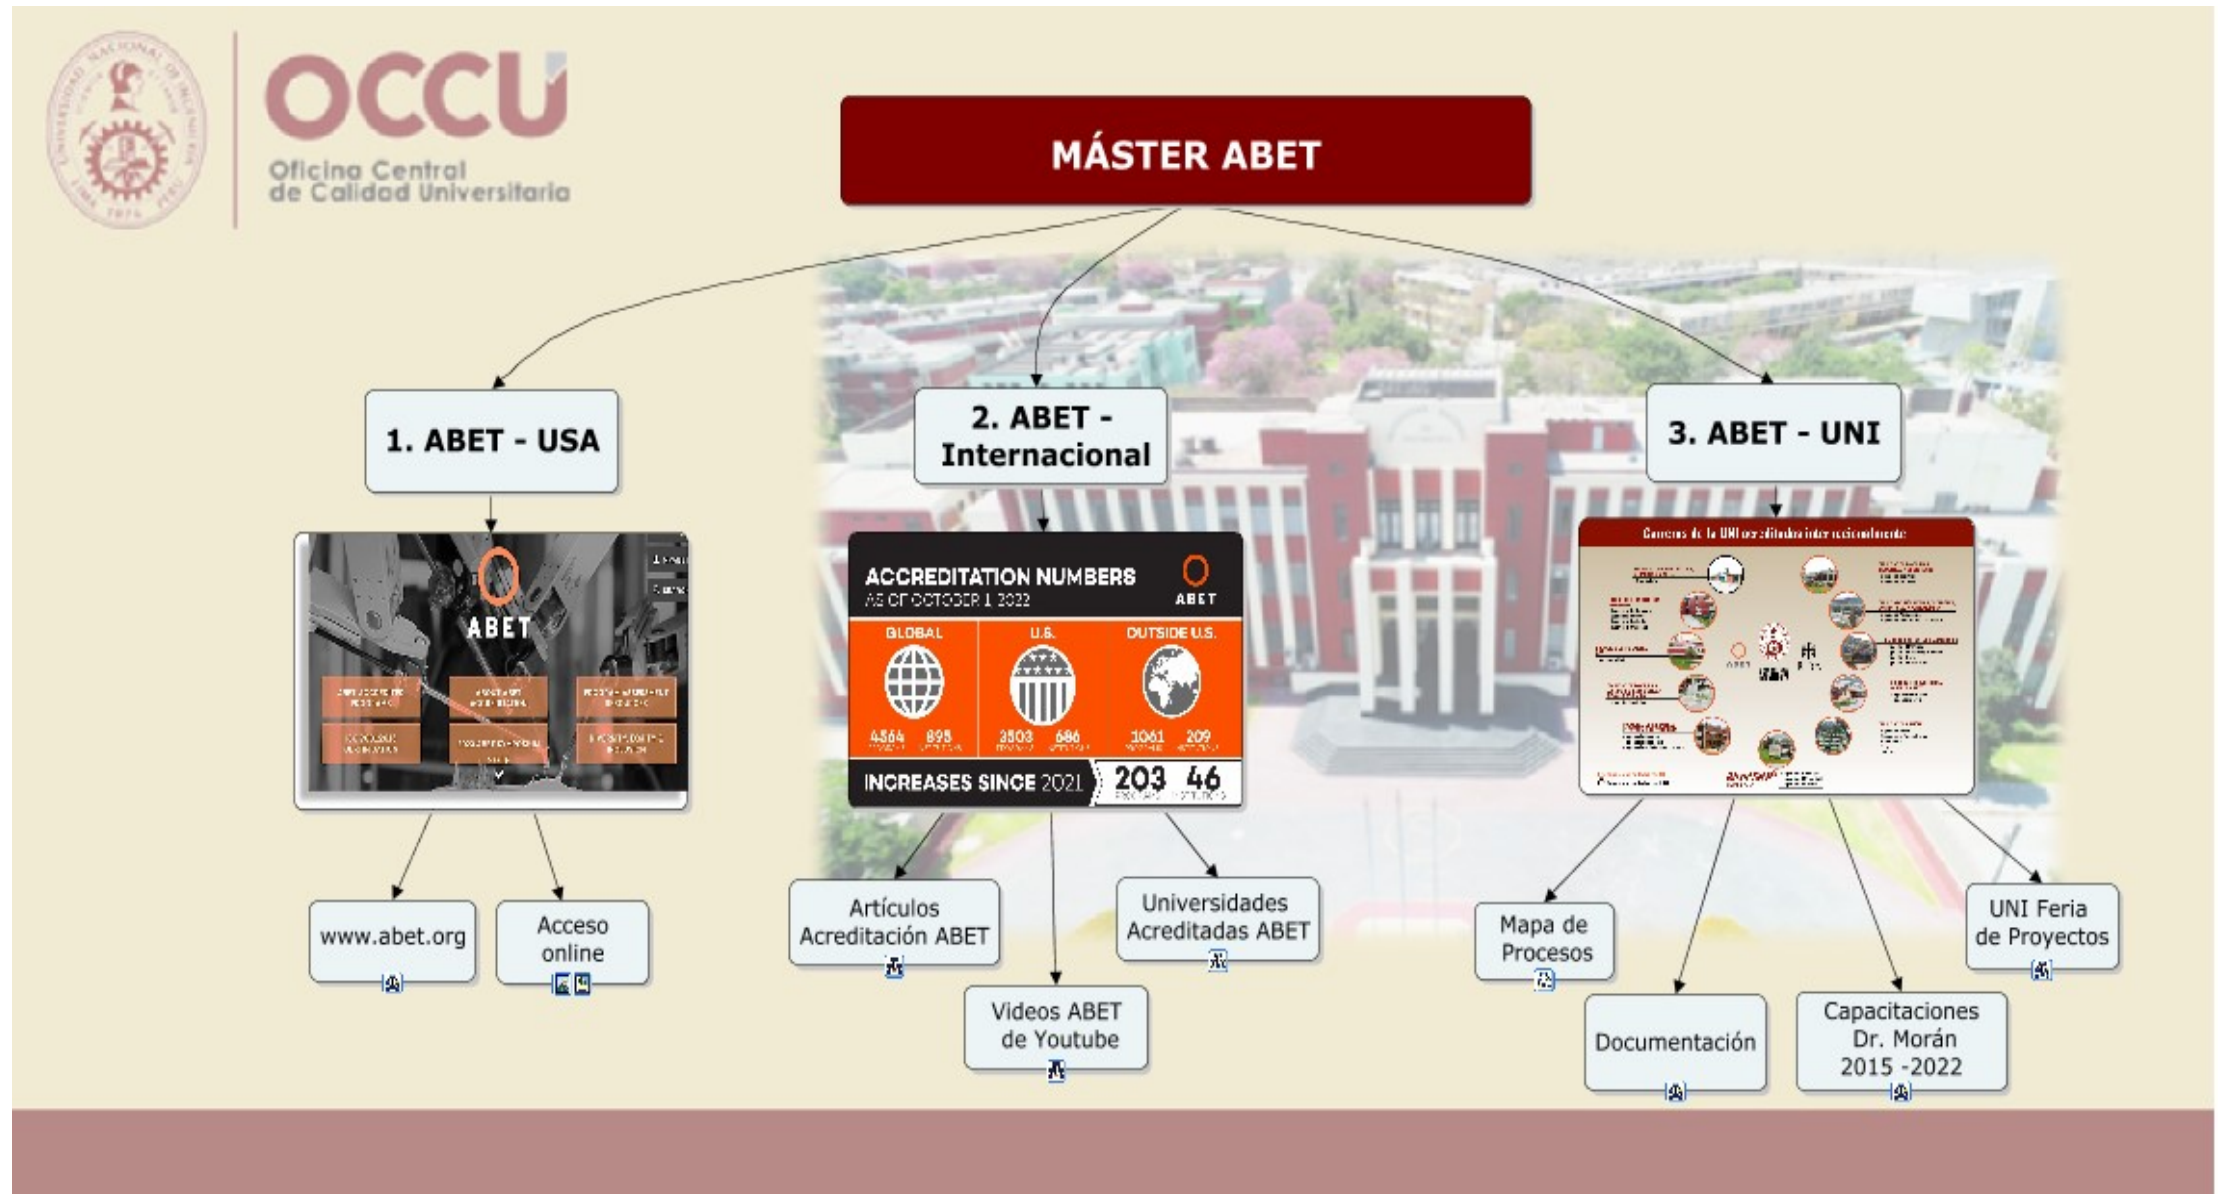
OCCU
Oficina Central de Calidad Universitaria

MÁSTER ABET

1. ABET - USA

2. ABET - Internacional

3. ABET - UNI

ABET

ACCREDITATION NUMBERS
AS OF OCTOBER 1 2022
ABET
GLOBAL
U.S.
OUTSIDE U.S.
4564 895
3503 686
1061 209
INCREASES SINCE 2021
203 46

Carreras de la UNI acreditadas internacionalmente

www.abet.org

Acceso online

Artículos Acreditación ABET

Videos ABET de Youtube

Universidades Acreditadas ABET

Mapa de Procesos

Documentación

Capacitaciones Dr. Morán 2015 -2022

UNI Feria de Proyectos